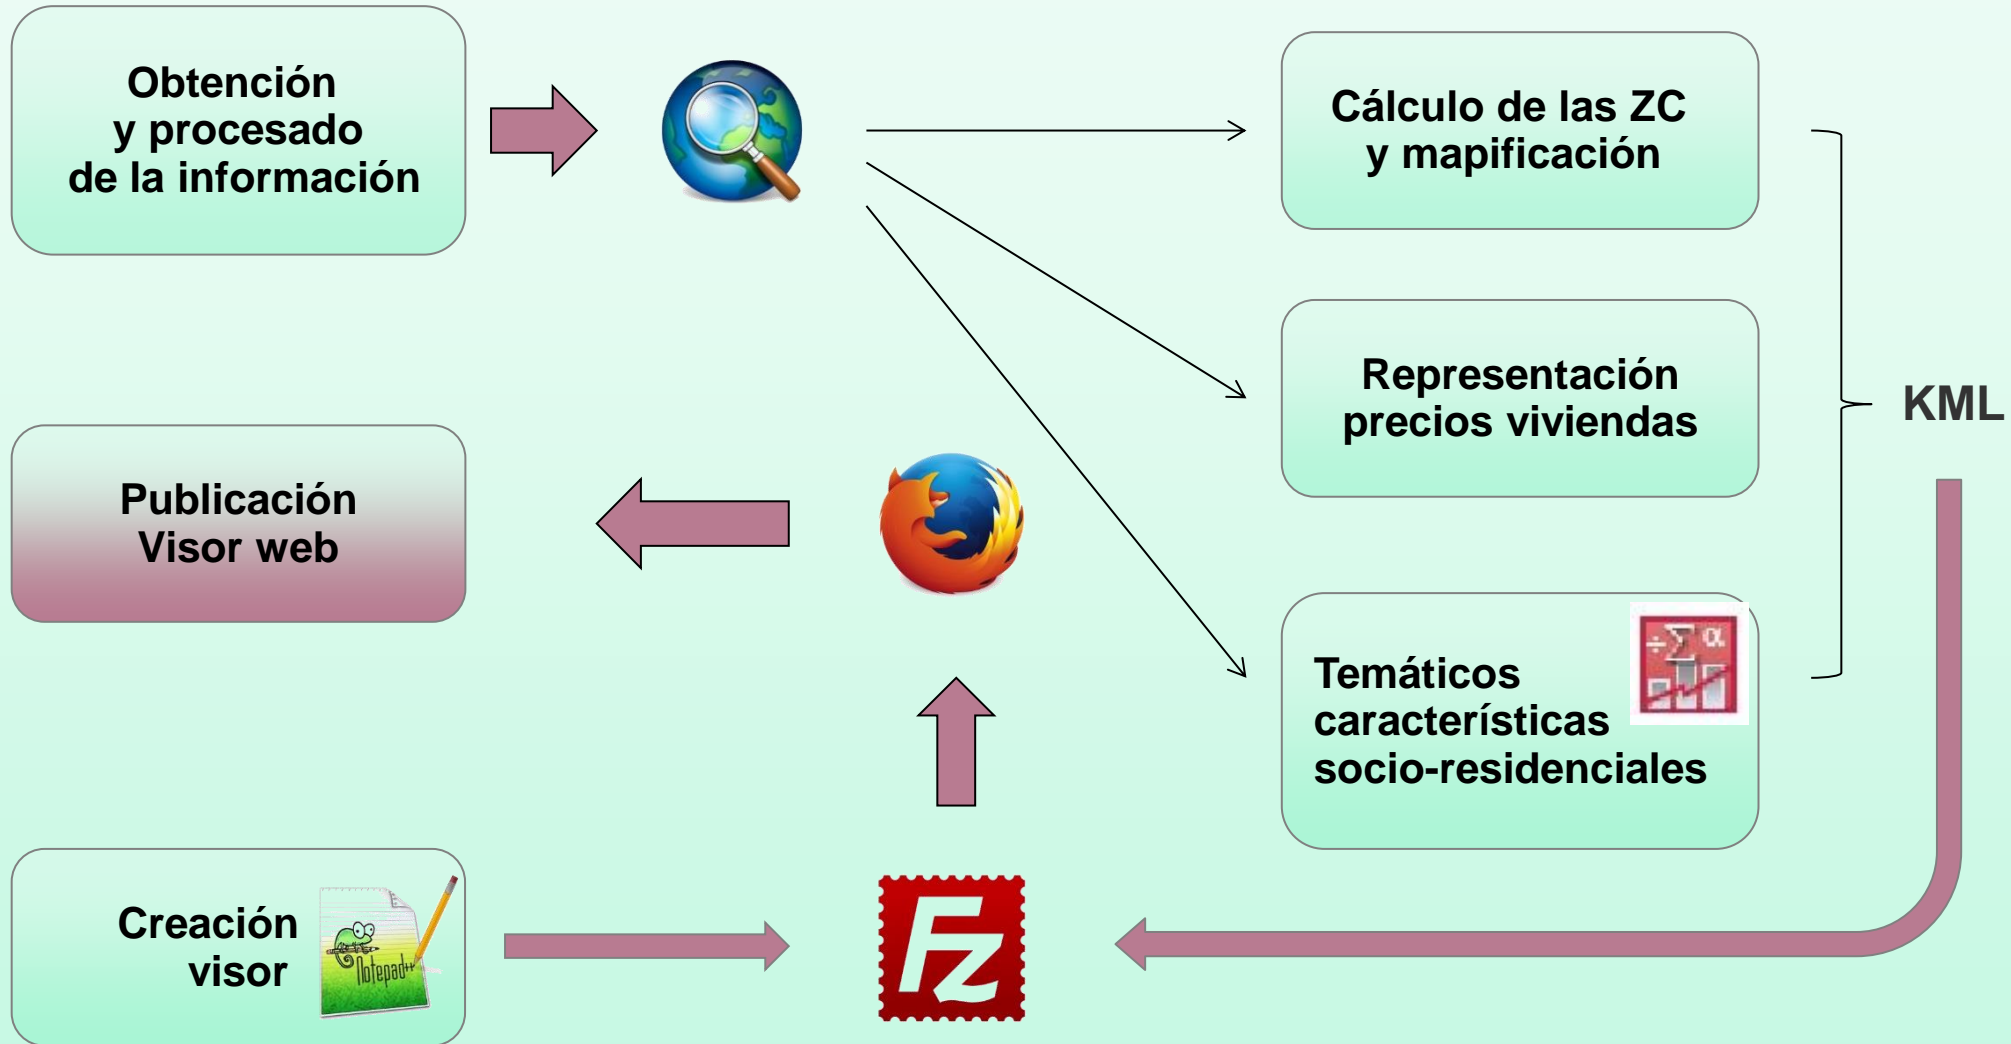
Obtención y procesado de la información

Cálculo de las ZC y mapificación

Representación precios viviendas

Temáticos características socio-residenciales

KML

Publicación Visor web

Creación visor

Notepad++

FZ